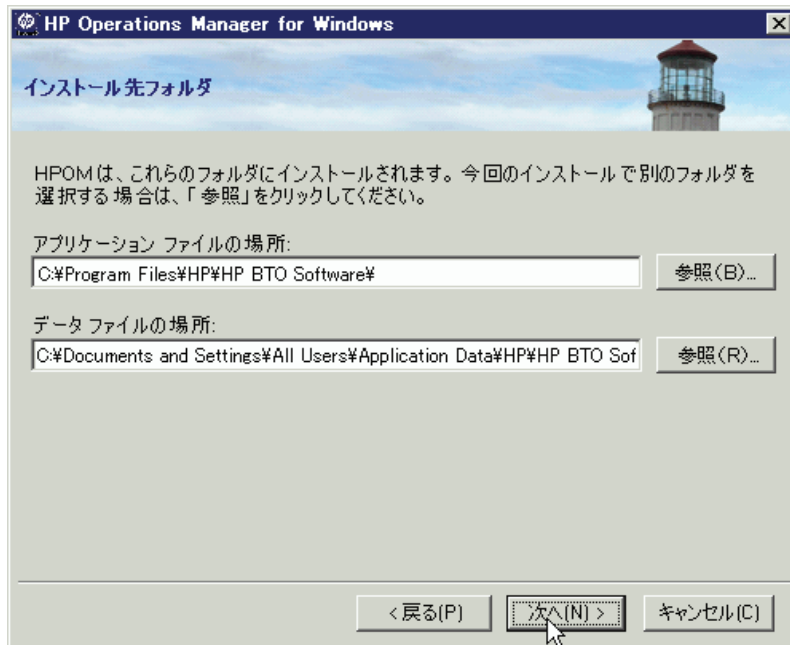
HP Operations Manager for Windows

インストール先フォルダ

HPOMは、これらのフォルダにインストールされます。今回のインストールで別のフォルダを選択する場合は、「参照」をクリックしてください。

アプリケーション ファイルの場所:

C:¥Program Files¥HP¥HP BTO Software¥

参照(B)...

データ ファイルの場所:

C:¥Documents and Settings¥All Users¥Application Data¥HP¥HP BTO Sof

参照(R)...

< 戻る(P)

次へ(N) >

キャンセル(C)